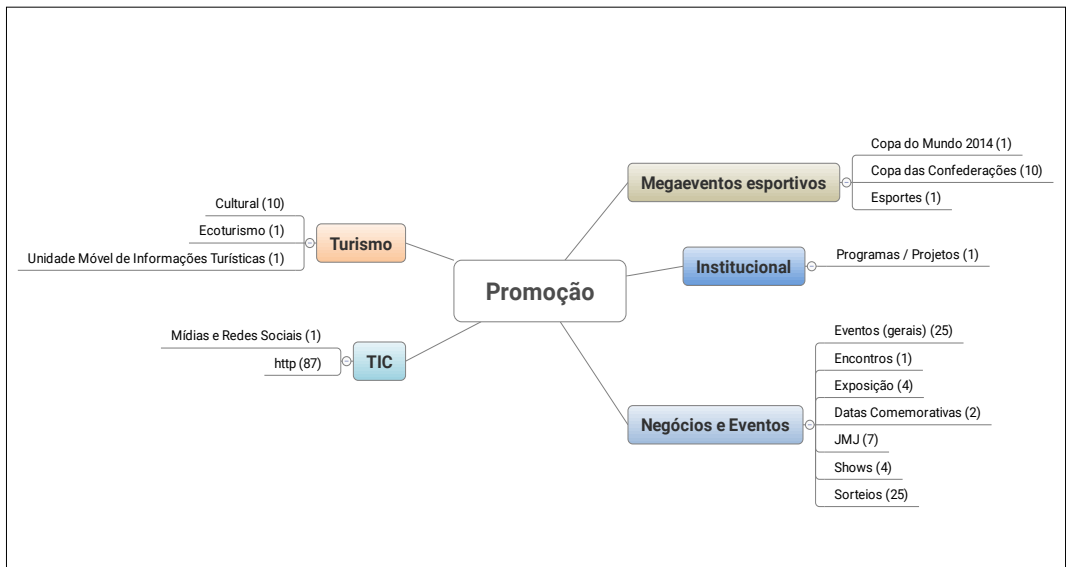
Promoção

Turismo
Cultural (10)
Ecoturismo (1)
Unidade Móvel de Informações Turísticas (1)

TIC
Mídias e Redes Sociais (1)
http (87)

Megaeventos esportivos
Copa do Mundo 2014 (1)
Copa das Confederações (10)
Esportes (1)

Institucional
Programas / Projetos (1)

Negócios e Eventos
Eventos (gerais) (25)
Encontros (1)
Exposição (4)
Datas Comemorativas (2)
JMJ (7)
Shows (4)
Sorteios (25)